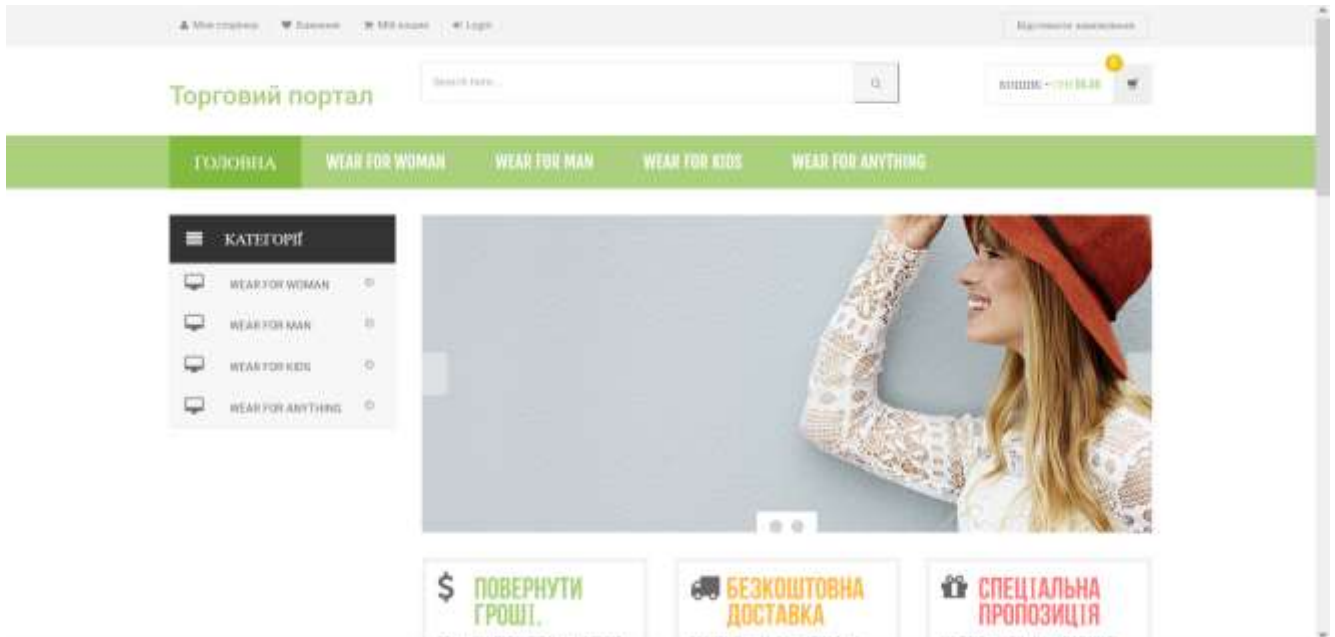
Моя сторінка Бажання Мій кошик Login

Відстежити замовлення

Торговий портал

Search here...

КОШИК - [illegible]

ГОЛОВНА WEAR FOR WOMAN WEAR FOR MAN WEAR FOR KIDS WEAR FOR ANYTHING

КАТЕГОРІЇ

WEAR FOR WOMAN

WEAR FOR MAN

WEAR FOR KIDS

WEAR FOR ANYTHING

$ ПОВЕРНУТИ ГРОШІ.

БЕЗКОШТОВНА ДОСТАВКА

СПЕЦІАЛЬНА ПРОПОЗИЦІЯ